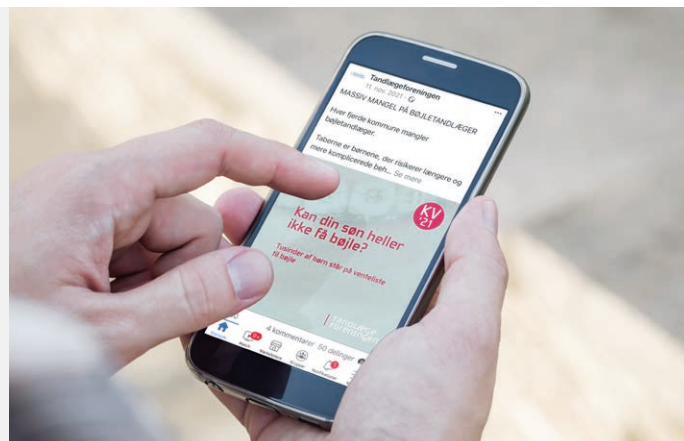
Tandlægeforeningen
11. nov. 2021

MASSIV MANGEL PÅ BØJLETANDLÆGER

Hver fjerde kommune mangler bøjletandlæger.

Taberne er børnene, der risikerer længere og mere komplicerede beh... Se mere

KV 21

Kan din søn heller ikke få bøjle?

Tusinder af børn står på venteliste til bøjle

Tandlæge foreningen

4 kommentarer 50 delinger